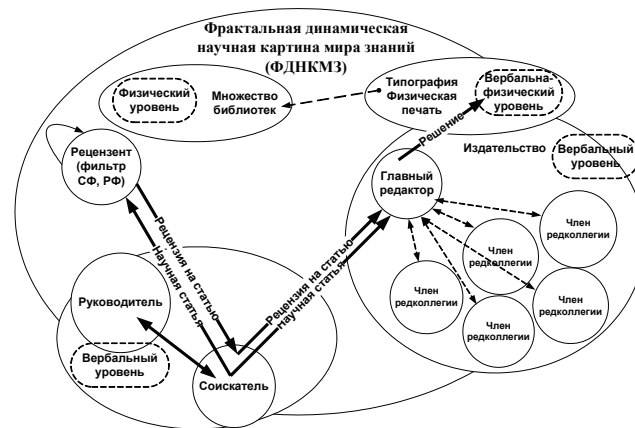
Фрактальная динамическая научная картина мира знаний (ФДНКМЗ)

Физический уровень

Множество библиотек

Типография Физическая печать

Вербальна-физический уровень

Решение

Рецензент (фильтр СФ, РФ)

Издательство

Вербальный уровень

Главный редактор

Рецензия на статью

Научная статья

Член редколлегии

Член редколлегии

Член редколлегии

Член редколлегии

Член редколлегии

Рецензия на статью

Научная статья

Руководитель

Вербальный уровень

Соискатель